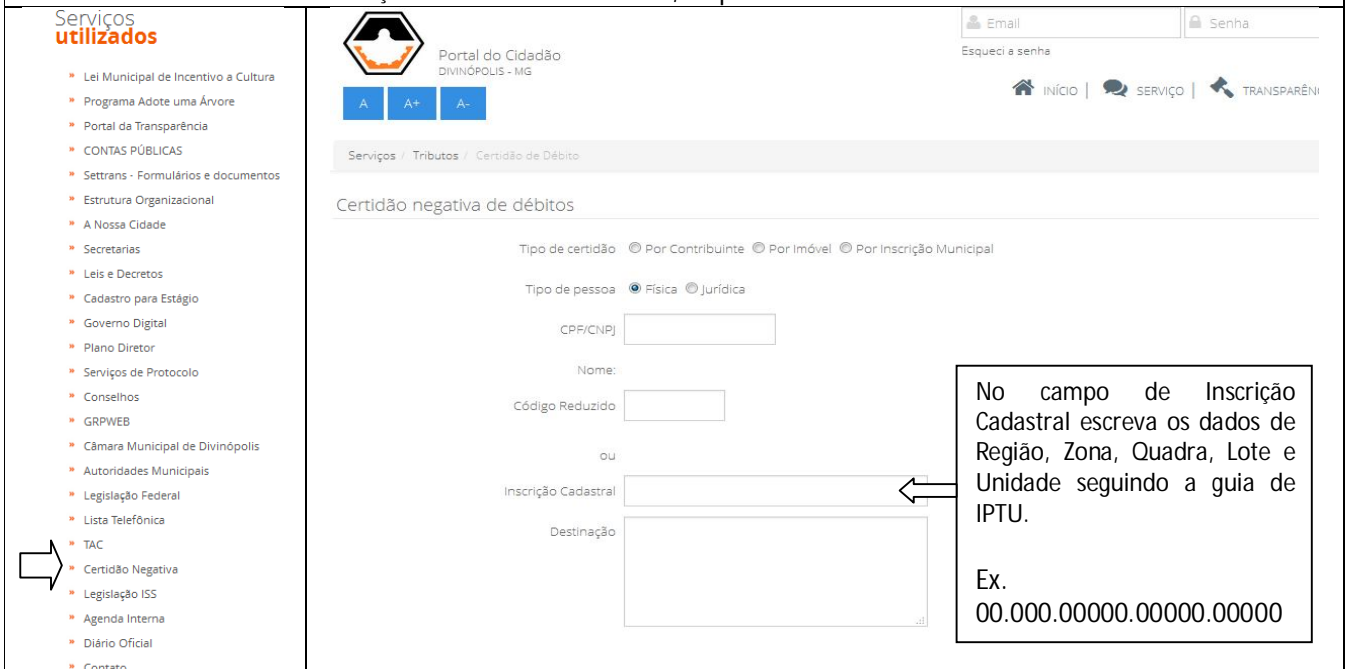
Serviços
utilizados

- Lei Municipal de Incentivo a Cultura
- Programa Adote uma Árvore
- Portal da Transparência
- CONTAS PÚBLICAS
- Settrans - Formulários e documentos
- Estrutura Organizacional
- A Nossa Cidade
- Secretarias
- Leis e Decretos
- Cadastro para Estágio
- Governo Digital
- Plano Diretor
- Serviços de Protocolo
- Conselhos
- GRPWEB
- Câmara Municipal de Divinópolis
- Autoridades Municipais
- Legislação Federal
- Lista Telefônica
- TAC
- Certidão Negativa
- Legislação ISS
- Agenda Interna
- Diário Oficial
- Contato

Portal do Cidadão
DIVINÓPOLIS - MG

A A+ A-

Email Senha
Esqueci a senha

INÍCIO | SERVIÇO | TRANSPARÊN

Serviços / Tributos / Certidão de Débito

Certidão negativa de débitos

Tipo de certidão Por Contribuinte Por Imóvel Por Inscrição Municipal

Tipo de pessoa Física Jurídica

CPF/CNPJ

Nome:

Código Reduzido

ou

Inscrição Cadastral

Destinação

No campo de Inscrição Cadastral escreva os dados de Região, Zona, Quadra, Lote e Unidade seguindo a guia de IPTU.

Ex.
00.000.00000.00000.00000